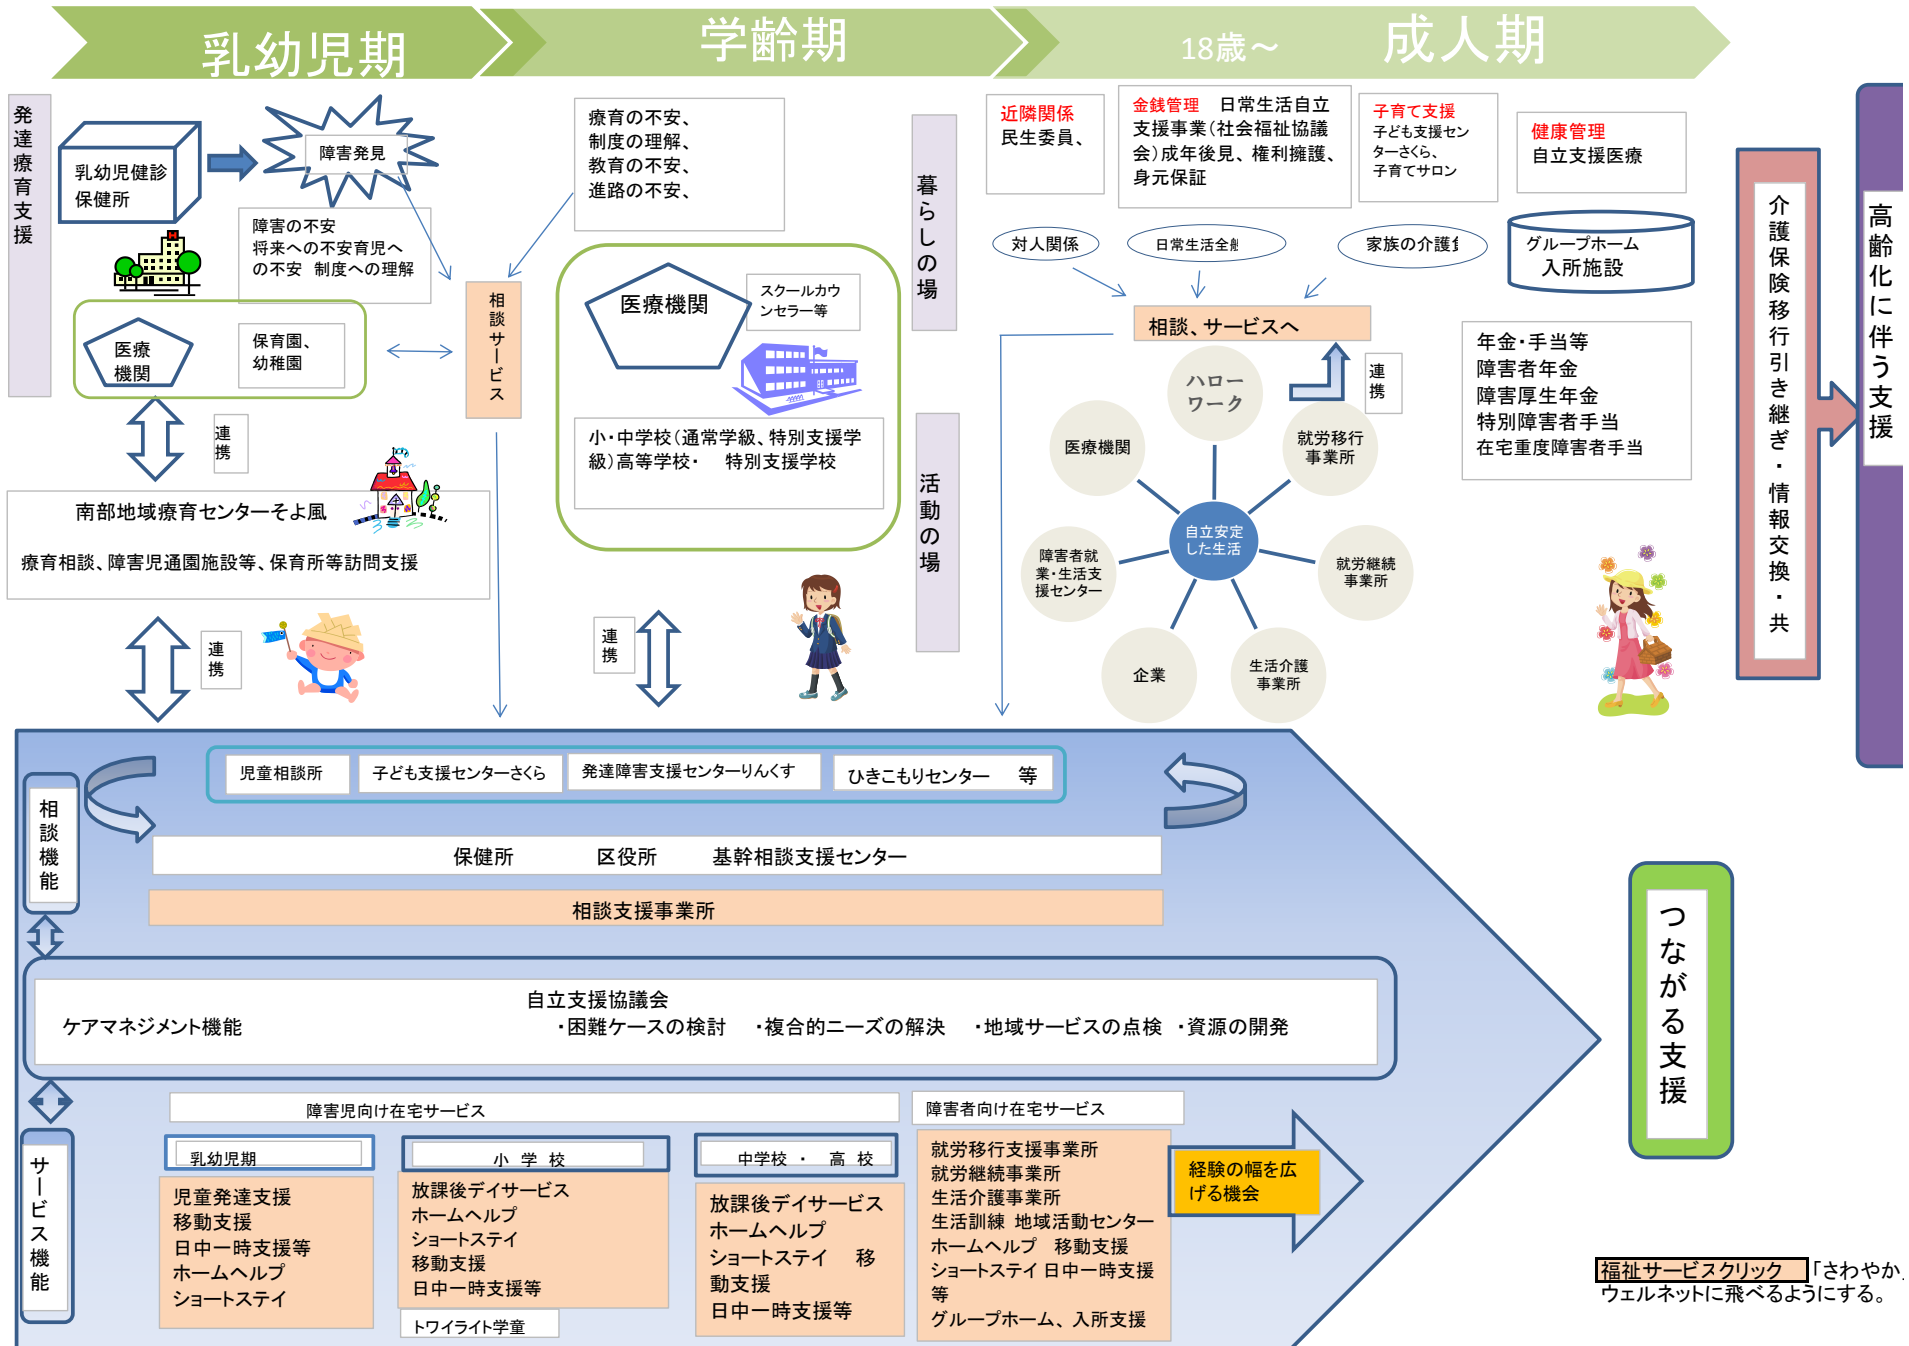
乳幼児期

学齢期

18歳～

成人期

発達療育支援

乳幼児健診
保健所

障害発見

障害の不安
将来への不安育児への不安　制度への理解

医療機関

保育園、幼稚園

連携

南部地域療育センターそよ風

療育相談、障害児通園施設等、保育所等訪問支援

連携

相談サービス

療育の不安、
制度の理解、
教育の不安、
進路の不安、

医療機関

スクールカウンセラー等

小・中学校（通常学級、特別支援学級）高等学校・　特別支援学校

連携

暮らしの場

活動の場

近隣関係
民生委員、

金銭管理　日常生活自立支援事業（社会福祉協議会）成年後見、権利擁護、身元保証

子育て支援
子ども支援センターさくら、
子育てサロン

健康管理
自立支援医療

対人関係

日常生活全般

家族の介護

グループホーム
入所施設

相談、サービスへ

連携

ハローワーク

医療機関

就労移行事業所

自立安定した生活

障害者就業・生活支援センター

就労継続事業所

企業

生活介護事業所

年金・手当等
障害者年金
障害厚生年金
特別障害者手当
在宅重度障害者手当

介護保険移行引き継ぎ・情報交換・共

高齢化に伴う支援

相談機能

児童相談所

子ども支援センターさくら

発達障害支援センターりんくす

ひきこもりセンター　等

保健所　　区役所　　基幹相談支援センター

相談支援事業所

自立支援協議会
ケアマネジメント機能　・困難ケースの検討　・複合的ニーズの解決　・地域サービスの点検　・資源の開発

サービス機能

障害児向け在宅サービス

障害者向け在宅サービス

乳幼児期

児童発達支援
移動支援
日中一時支援等
ホームヘルプ
ショートステイ

小　学　校

放課後デイサービス
ホームヘルプ
ショートステイ
移動支援
日中一時支援等

トワイライト学童

中学校　・　高　校

放課後デイサービス
ホームヘルプ
ショートステイ　移動支援
日中一時支援等

就労移行支援事業所
就労継続事業所
生活介護事業所
生活訓練　地域活動センター
ホームヘルプ　移動支援
ショートステイ 日中一時支援等
グループホーム、入所支援

経験の幅を広げる機会

つながる支援

福祉サービスクリック「さわやか
ウェルネットに飛べるようにする。